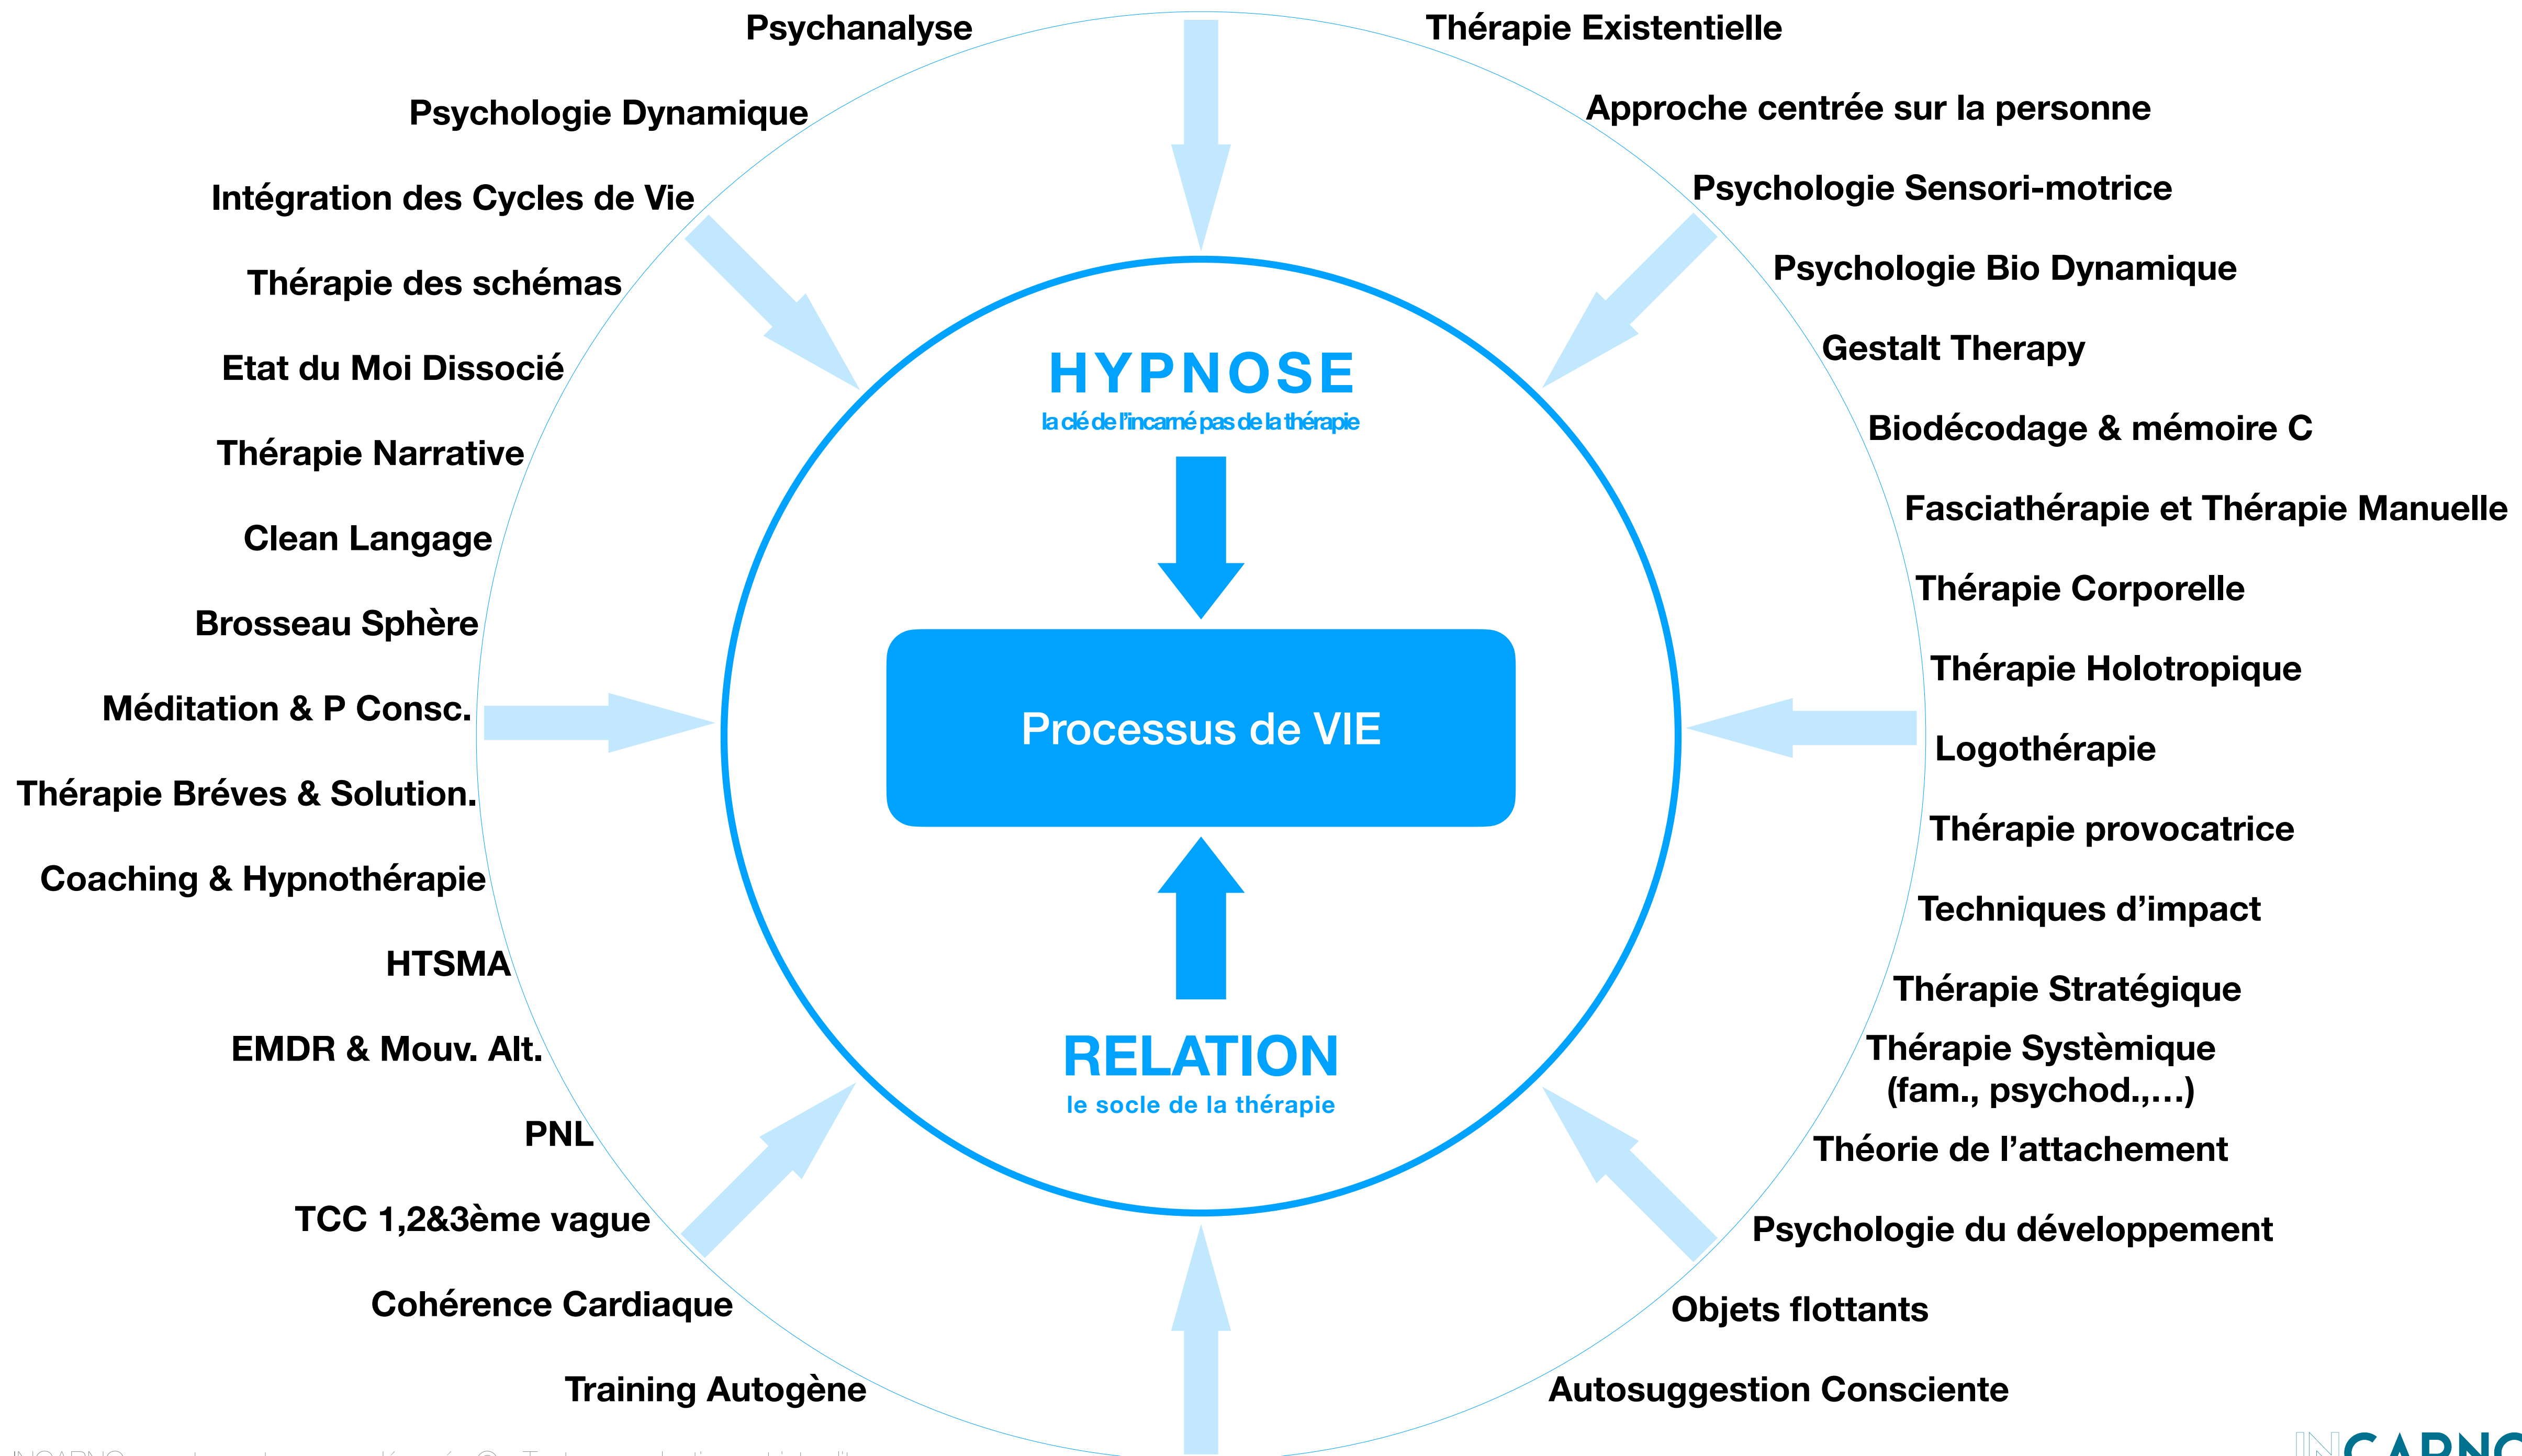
Psychanalyse

Psychologie Dynamique

Intégration des Cycles de Vie

Thérapie des schémas

Etat du Moi Dissocié

Thérapie Narrative

Clean Langage

Brosseau Sphère

Méditation & P Consc.

Thérapie Bréves & Solution.

Coaching & Hypnothérapie

HTSMA

EMDR & Mouv. Alt.

PNL

TCC 1,2&3ème vague

Cohérence Cardiaque

Training Autogène

Thérapie Existentielle

Approche centrée sur la personne

Psychologie Sensori-motrice

Psychologie Bio Dynamique

Gestalt Therapy

Biodécodage & mémoire C

Fasciathérapie et Thérapie Manuelle

Thérapie Corporelle

Thérapie Holotropique

Logothérapie

Thérapie provocatrice

Techniques d'impact

Thérapie Stratégique

Thérapie Systèmique (fam., psychod.,...)

Théorie de l'attachement

Psychologie du développement

Objets flottants

Autosuggestion Consciente

HYPNOSE

la clé de l'incarné pas de la thérapie

Processus de VIE

RELATION

le socle de la thérapie

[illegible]

INCARNO